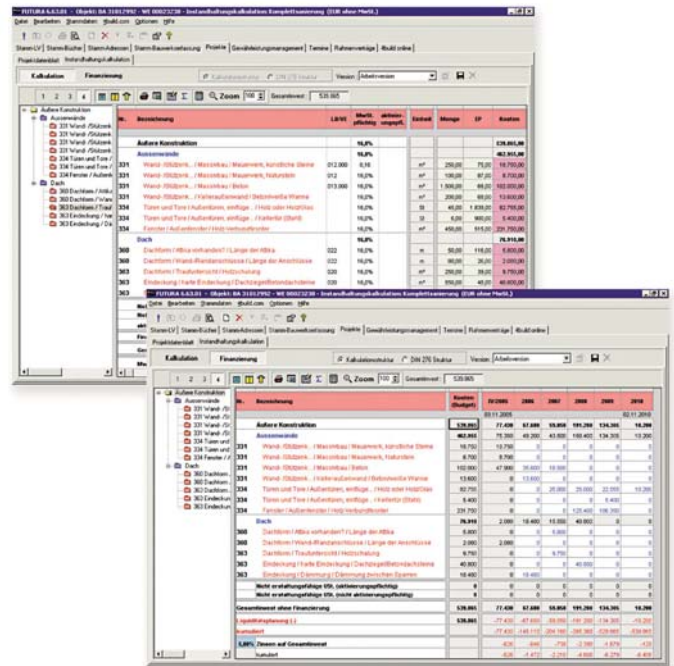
FUTURA 6.63.01 - Objekt: BA 31017992 - WE 00023238 - Instandhaltungskalkulation Komplettsanierung (EUR ohne MwSt.)

Datei Bearbeiten Stammdaten 4build.com Optionen Hilfe

Stamm-LV | Stamm-Bücher | Stamm-Adressen | Stamm-Bauwerksetzung | Projekte | Gewährleistungsmanagement | Termine | Rahmenverträge | 4build online

Projektdetail | Instandhaltungskalkulation

Kalkulation | Finanzierung

Kalkulationsstruktur | DIN 276 Struktur | Version: Arbeitsversion

1 2 3 4 | Zoom 100 | Gesamtwert: 535.065

Äußere Konstruktion
Aussenwände
331 Wand- /Stützenk
331 Wand- /Stützenk
331 Wand- /Stützenk
331 Wand- /Stützenk
334 Türen und Tore
334 Türen und Tore
334 Fenster / Außen
Dach
360 Dachfläm / Attik
360 Dachfläm / Wand
363 Dachfläm / Traufl
363 Eindeckung / Har
363 Eindeckung / Dä

| Nr. | Bezeichnung | LB/VE | MwSt.-pflichtig | aktivierungspfl. | Einheit | Menge | EP | Kosten |
|---|---|---|---|---|---|---|---|---|
| | Äußere Konstruktion | | 16,0% | | | | | 539.065,00 |
| | Aussenwände | | 16,0% | | | | | 462.865,00 |
| 331 | Wand- /Stützenk... / Massivbau / Mauerwerk, künstliche Steine | 012.000 | 0,16 | | m² | 250,00 | 75,00 | 18.750,00 |
| 331 | Wand- /Stützenk... / Massivbau / Mauerwerk, Naturstein | 012 | 16,0% | | m² | 100,00 | 87,00 | 8.700,00 |
| 331 | Wand- /Stützenk... / Massivbau / Beton | 013.000 | 16,0% | | m² | 1.500,00 | 68,00 | 102.000,00 |
| 331 | Wand- /Stützenk... / Vorhangfassade / Betonwand & Wärme | | 16,0% | | m² | 200,00 | 68,00 | 13.600,00 |
| 334 | Türen und Tore / Außentüren, einflüge... / Holz oder Holz/Glas | | 16,0% | | St | 45,00 | 1.839,00 | 82.750,00 |
| 334 | Türen und Tore / Außentüren, einflüge... / Kellertür (Stahl) | | 16,0% | | St | 6,00 | 900,00 | 5.400,00 |
| 334 | Fenster / Außenfenster / Holz-Verbundfenster | | 16,0% | | m² | 450,00 | 515,00 | 231.750,00 |
| | Dach | | 16,0% | | | | | 76.910,00 |
| 360 | Dachform / Attika vorhanden? / Länge der Attika | 022 | 16,0% | | m | 50,00 | 116,00 | 5.800,00 |
| 360 | Dachform / Wand-/Randanschlüsse / Länge der Anschlüsse | 022 | 16,0% | | m | 80,00 | 25,00 | 2.000,00 |
| 363 | Dachform / Traufenbereich / Holzschalung | 020 | 16,0% | | m² | 250,00 | 39,00 | 9.750,00 |
| 363 | Eindeckung / harte Eindeckung / Dachziegel/Betondachsteine | 020 | 16,0% | | m² | 850,00 | 48,00 | 40.800,00 |

FUTURA 6.63.01 - Objekt: BA 31017992 - WE 00023238 - Instandhaltungskalkulation Komplettsanierung (EUR ohne MwSt.)

Datei Bearbeiten Stammdaten 4build.com Optionen Hilfe

Stamm-LV | Stamm-Bücher | Stamm-Adressen | Stamm-Bauwerksetzung | Projekte | Gewährleistungsmanagement | Termine | Rahmenverträge | 4build online

Projektdetail | Instandhaltungskalkulation

Kalkulation | Finanzierung

Kalkulationsstruktur | DIN 276 Struktur | Version: Arbeitsversion

1 2 3 4 | Zoom 100 | Gesamtwert: 535.065

Äußere Konstruktion
Aussenwände
331 Wand- /St
331 Wand- /St
331 Wand- /St
331 Wand- /St
334 Türen und
334 Türen und
334 Fenster / A
Dach
360 Dachform
360 Dachform
363 Dachform
363 Eindeckun
363 Eindeckun

| Nr. | Bezeichnung | Kosten (Budget) | 03/2005 | 2006 | 2007 | 2008 | 2009 | 2010 |
|---|---|---|---|---|---|---|---|---|
| | | | 03.11.2005 | | | | | 02.11.2010 |
| | Äußere Konstruktion | 539.065 | 77.430 | 67.600 | 55.050 | 191.200 | 134.395 | 10.200 |
| | Aussenwände | 462.865 | 75.350 | 49.200 | 43.500 | 180.400 | 134.395 | 10.200 |
| 331 | Wand- /Stützenk... / Massivbau / Mauerwerk, künstliche Steine | 18.750 | 18.750 | 0 | 0 | 0 | 0 | 0 |
| 331 | Wand- /Stützenk... / Massivbau / Mauerwerk, Naturstein | 8.700 | 8.700 | 0 | 0 | 0 | 0 | 0 |
| 331 | Wand- /Stützenk... / Massivbau / Beton | 102.000 | 47.900 | 35.600 | 18.500 | 0 | 0 | 0 |
| 331 | Wand- /Stützenk... / Vorhangfassade / Betonwand & Wärme | 13.600 | 0 | 13.600 | 0 | 0 | 0 | 0 |
| 334 | Türen und Tore / Außentüren, einflüge... / Holz oder Holz/Glas | 82.750 | 0 | 0 | 25.000 | 25.000 | 22.555 | 10.200 |
| 334 | Türen und Tore / Außentüren, einflüge... / Kellertür (Stahl) | 5.400 | 0 | 0 | 0 | 0 | 5.400 | 0 |
| 334 | Fenster / Außenfenster / Holz-Verbundfenster | 231.750 | 0 | 0 | 0 | 125.400 | 106.350 | 0 |
| | Dach | 76.910 | 2.080 | 18.400 | 15.350 | 40.800 | 0 | 0 |
| 360 | Dachform / Attika vorhanden? / Länge der Attika | 5.800 | 0 | 0 | 5.800 | 0 | 0 | 0 |
| 360 | Dachform / Wand-/Randanschlüsse / Länge der Anschlüsse | 2.080 | 2.080 | 0 | 0 | 0 | 0 | 0 |
| 363 | Dachform / Traufenbereich / Holzschalung | 9.750 | 0 | 0 | 9.750 | 0 | 0 | 0 |
| 363 | Eindeckung / harte Eindeckung / Dachziegel/Betondachsteine | 40.800 | 0 | 0 | 0 | 40.800 | 0 | 0 |
| 363 | Eindeckung / Dämmung / Dämmung zwischen Sparren | 18.400 | 0 | 18.400 | 0 | 0 | 0 | 0 |
| | Nicht erhaltungspflichtige USt. (aktivierungspflichtig) | 0 | 0 | 0 | 0 | 0 | 0 | 0 |
| | Nicht erhaltungspflichtige USt. (nicht aktivierungspflichtig) | 0 | 0 | 0 | 0 | 0 | 0 | 0 |
| | Gesamtinvest ohne Finanzierung | 539.065 | 77.430 | 67.600 | 55.050 | 191.200 | 134.395 | 10.200 |
| | Liquiditätsplanung (-) | 539.065 | -77.430 | -67.600 | -55.050 | -191.200 | -134.395 | -10.200 |
| | kumuliert | | -77.430 | -145.113 | -204.160 | -395.360 | -529.865 | -539.065 |
| 1,00% | Zinsen auf Gesamtinvest | | -826 | -646 | -758 | -2.166 | -4.979 | -425 |
| | kumuliert | | -826 | -1.472 | -2.230 | -4.396 | -9.375 | -9.800 |